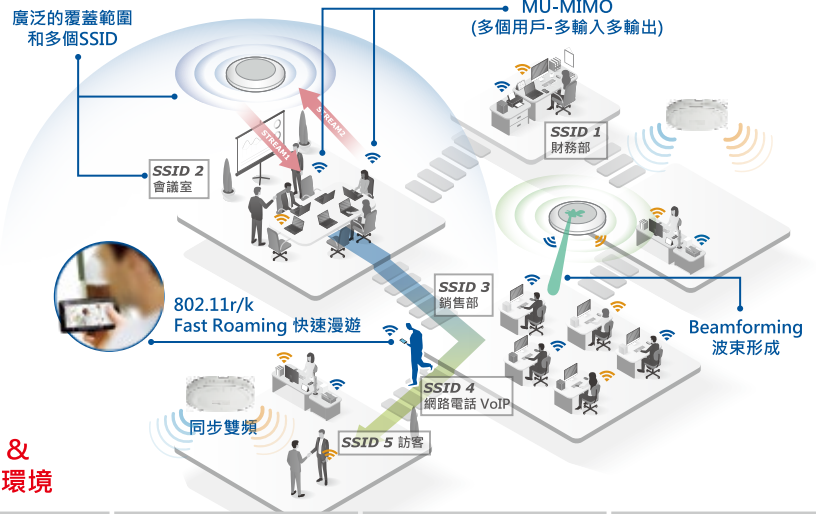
廣泛的覆蓋範圍
和多個SSID

MU-MIMO
(多個用戶-多輸入多輸出)

STREAM1
STREAM2

SSID 1
財務部

SSID 2
會議室

SSID 3
銷售部

802.11r/k
Fast Roaming 快速漫遊

Beamforming
波束形成

SSID 4
網路電話 VoIP

同步雙頻

SSID 5 訪客

&
環境